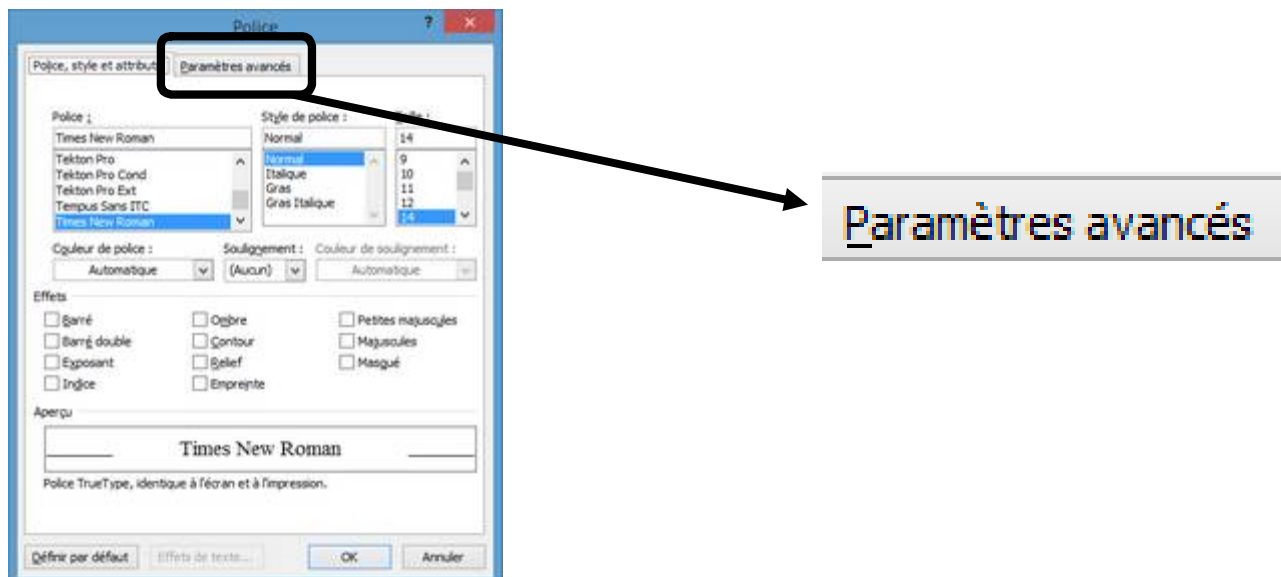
Police

? ×

Police, style et attributs

Paramètres avancés

Police :

Times New Roman

Tekton Pro
Tekton Pro Cond
Tekton Pro Ext
Tempus Sans ITC
Times New Roman

Style de police :

Normal

Normal
Italique
Gras
Gras Italique

Taille :

14

9
10
11
12
14

Couleur de police :

Automatique

Soulignement :

(Aucun)

Couleur de soulignement :

Automatique

Effets

Barré

Barré double

Exposant

Indice

Ombre

Contour

Relief

Empreinte

Petites majuscules

Majuscules

Masqué

Aperçu

Times New Roman

Police TrueType, identique à l'écran et à l'impression.

Définir par défaut

Effets de texte...

OK

Annuler

Paramètres avancés